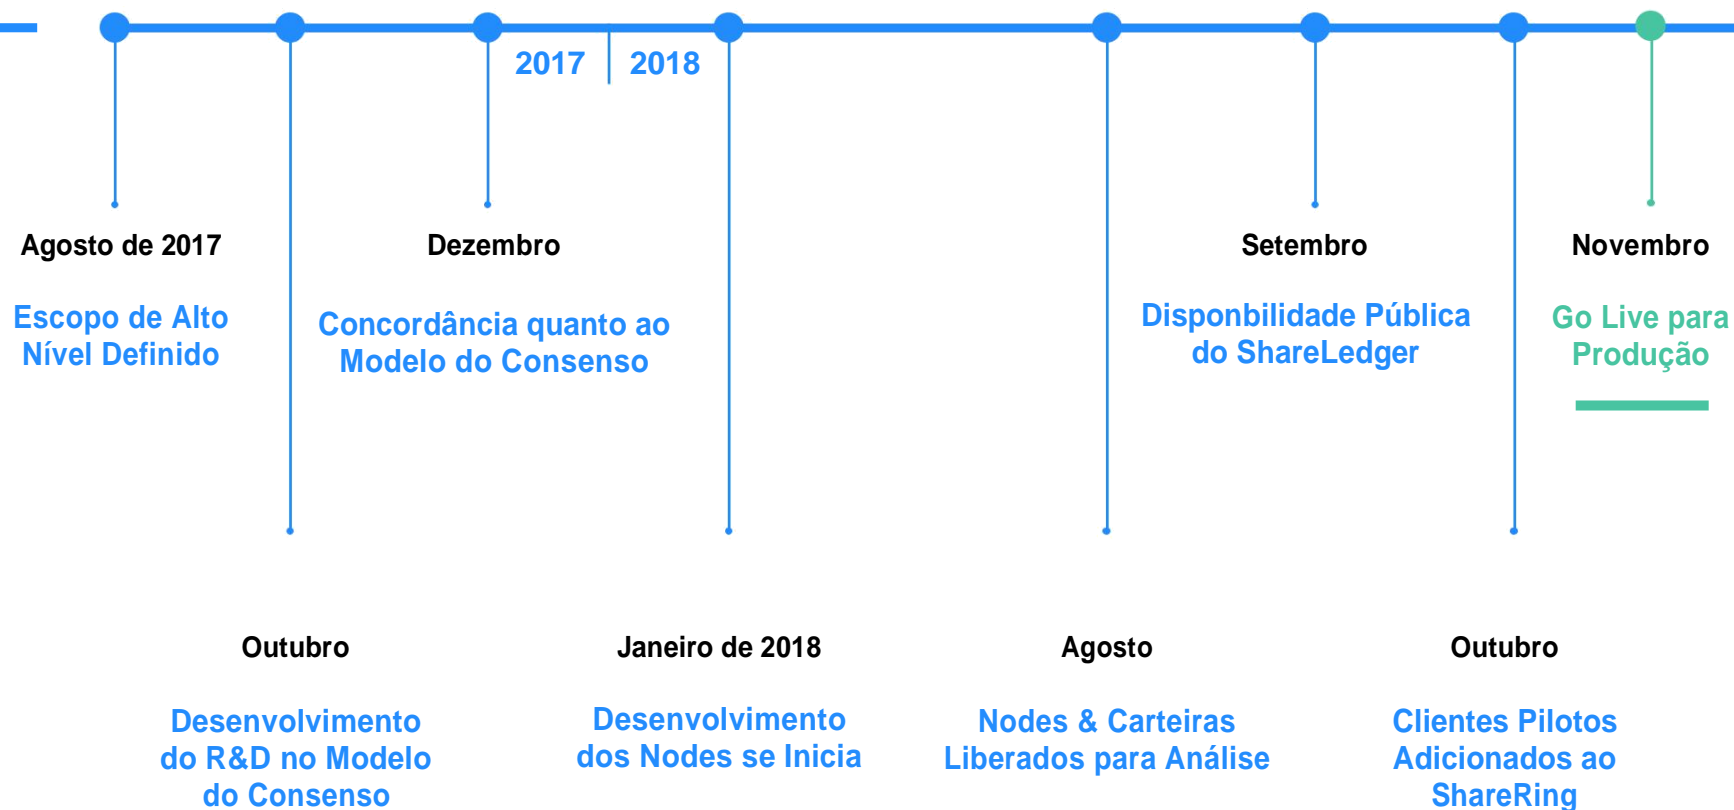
2017

2018

Agosto de 2017

Escopo de Alto Nível Definido

Outubro

Desenvolvimento do R&D no Modelo do Consenso

Dezembro

Concordância quanto ao Modelo do Consenso

Janeiro de 2018

Desenvolvimento dos Nodes se Inicia

Agosto

Nodes & Carteiras Liberados para Análise

Setembro

Disponbilidade Pública do ShareLedger

Outubro

Clientes Pilotos Adicionados ao ShareRing

Novembro

Go Live para Produção